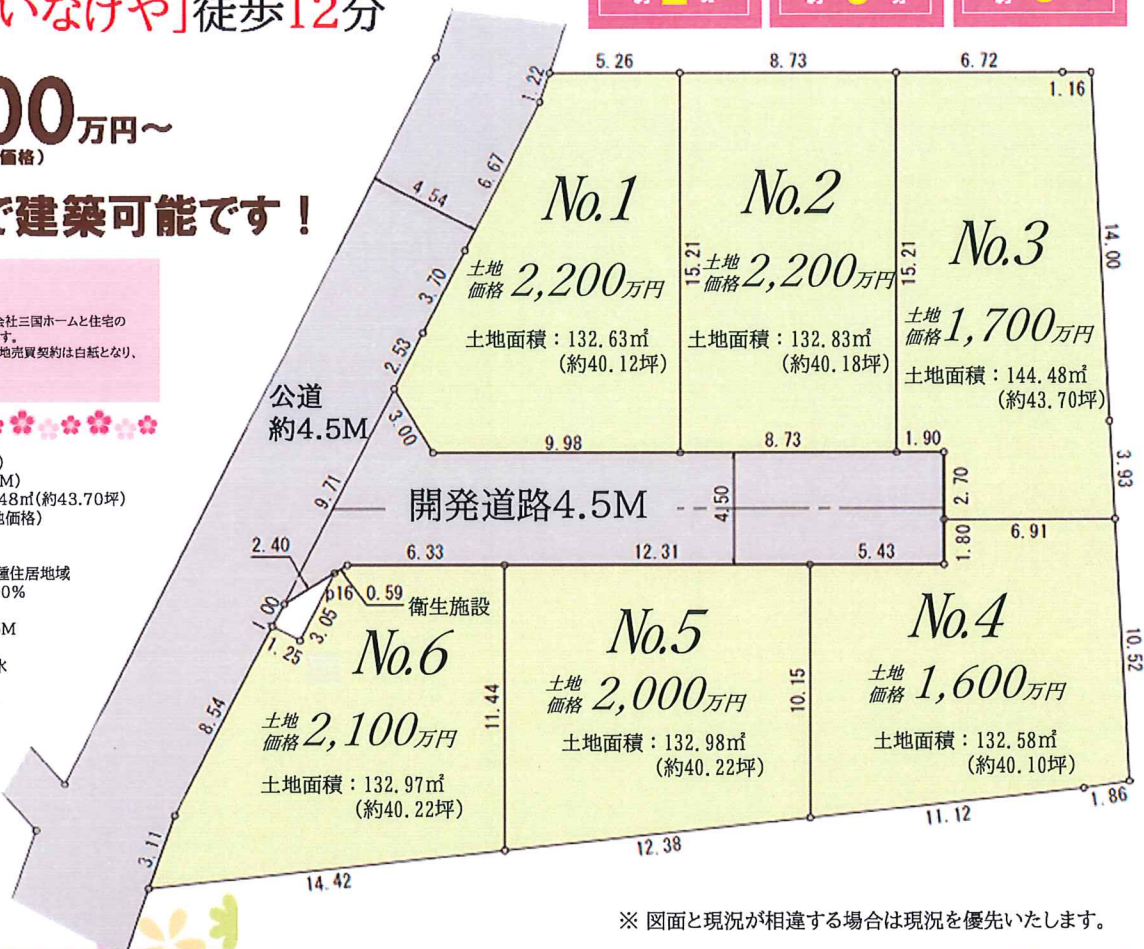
いなげや」徒歩12分

00万円~
価格)

で建築可能です！

会社三国ホームと住宅の
す。
地売買契約は白紙となり、

)
M)
48㎡(約43.70坪)
地価格)

種住居地域
0%

M
水

公道
約4.5M

開発道路4.5M

5.26
8.73
6.72
1.22
1.16
6.67
4.54
3.70
2.53
3.00
15.21
15.21
14.00
9.98
8.73
1.90
2.70
3.93
9.71
4.50
6.91
1.80
2.40
6.33
12.31
5.43
φ16
0.59
衛生施設
1.00
3.05
1.25
8.54
11.44
10.15
10.52
1.86
11.12
12.38
3.11
14.42

No.1
土地価格 2,200万円
土地面積：132.63㎡
(約40.12坪)

No.2
土地価格 2,200万円
土地面積：132.83㎡
(約40.18坪)

No.3
土地価格 1,700万円
土地面積：144.48㎡
(約43.70坪)

No.6
土地価格 2,100万円
土地面積：132.97㎡
(約40.22坪)

No.5
土地価格 2,000万円
土地面積：132.98㎡
(約40.22坪)

No.4
土地価格 1,600万円
土地面積：132.58㎡
(約40.10坪)

※ 図面と現況が相違する場合は現況を優先いたします。